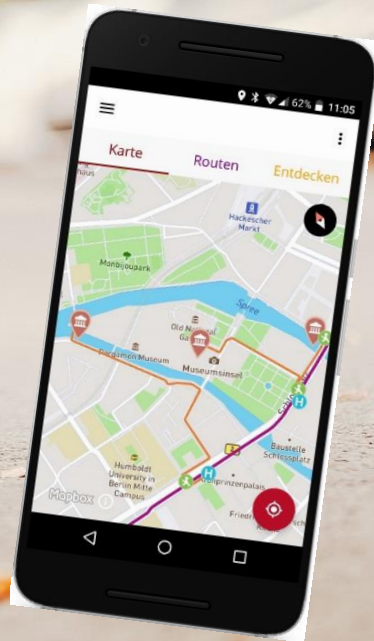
62% 11:05

Karte

Routen

Entdecken

Hackescher Markt

Monbijoupark

Spree

Old National Gal

Pergamon Museum

Museumsinsel

Baustelle Schlossplatz

Humboldt University in Berlin Mitte Campus

Kronprinzenpalais

Friedr

Mapbox